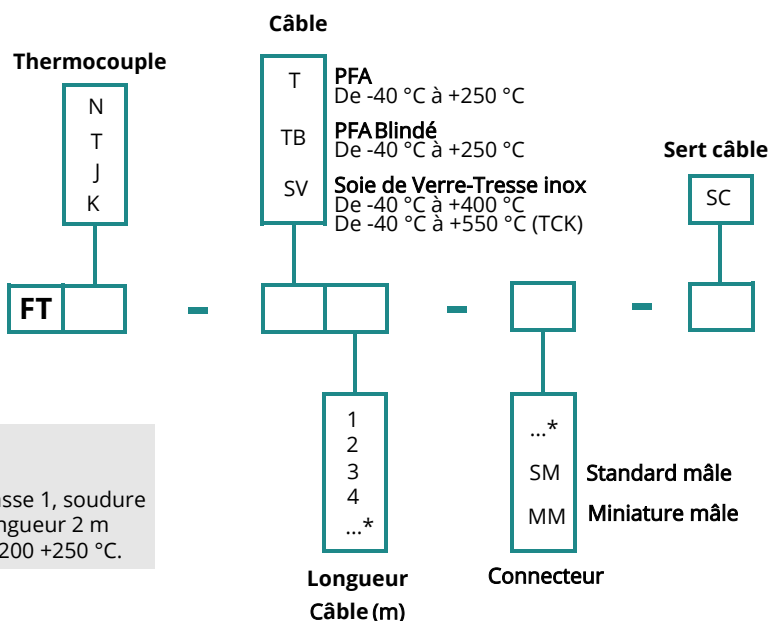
Câble

Thermocouple

N
T
J
K

T
TB
SV

PFA
De -40 °C à +250 °C

PFA Blindé
De -40 °C à +250 °C

Soie de Verre-Tresse inox
De -40 °C à +400 °C
De -40 °C à +550 °C (TCK)

Sert câble

SC

FT

-

-

-

1
2
3
4
...*

...*
SM
MM

Standard mâle
Miniature mâle

sse 1, soudure
ngueur 2 m
200 +250 °C.

Longueur
Câble (m)

Connecteur